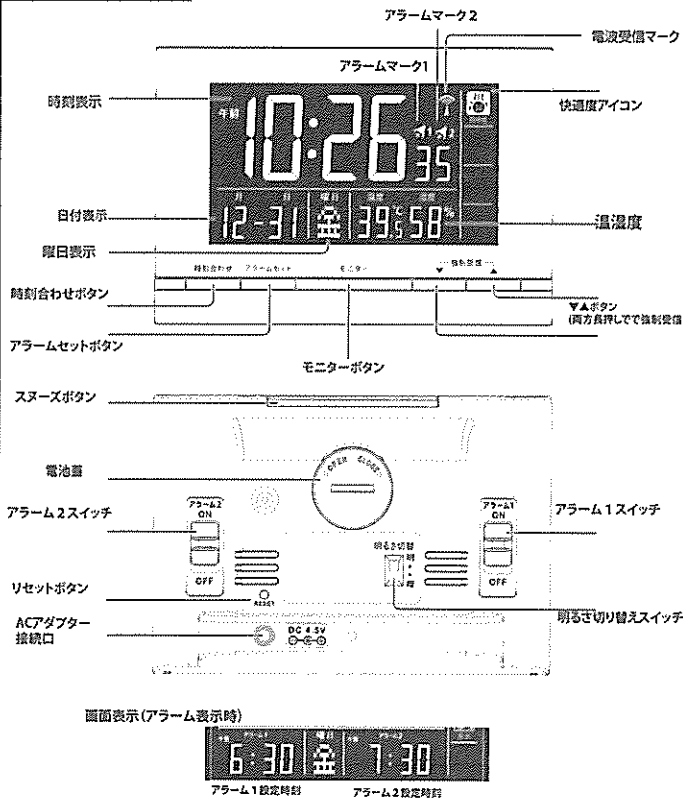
アラームマーク2

電波受信マーク

アラームマーク1

時刻表示

午前

10:26 35

快適度アイコン

月 日 曜日 温度 湿度

日付表示

12-31 金 39.5℃ 58%

温湿度

曜日表示

時刻合わせ アラームセット モニター 強制受信

▼ ▲

時刻合わせボタン

▼▲ボタン
(両方長押しで強制受信)

アラームセットボタン

モニターボタン

スヌーズボタン

OPEN CLOSE

電池蓋

アラーム2 ON OFF

アラーム1 ON OFF

アラーム2スイッチ

アラーム1スイッチ

明るさ切替 明 暗

リセットボタン

RESET

明るさ切り替えスイッチ

ACアダプター
接続口

DC 4.5V

画面表示(アラーム表示時)

午前 アラーム1 6:30 曜日 金 午前 アラーム2 7:30

アラーム1設定時刻

アラーム2設定時刻